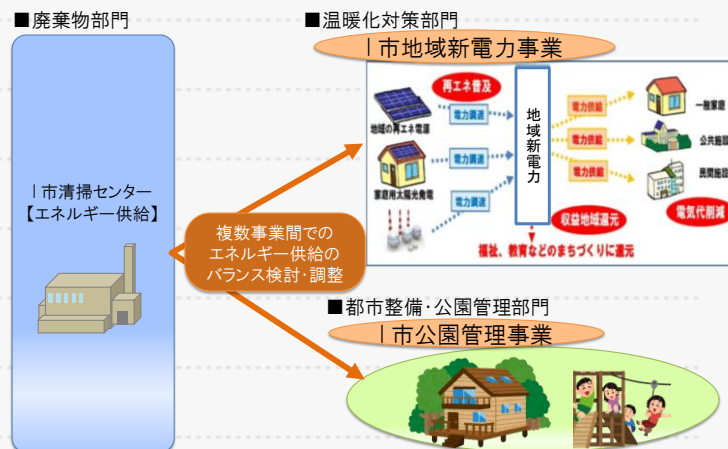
■廃棄物部門

■温暖化対策部門

I市地域新電力事業

I市清掃センター
【エネルギー供給】

複数事業間でのエネルギー供給のバランス検討・調整

再エネ普及

地域の再エネ電源

家庭用太陽光発電

電力調達

電力調達

電力調達

地域新電力

電力供給

電力供給

電力供給

一般家庭

公共施設

民間施設

収益地域還元

電気代削減

福祉、教育などのまちづくりに還元

■都市整備・公園管理部門

I市公園管理事業